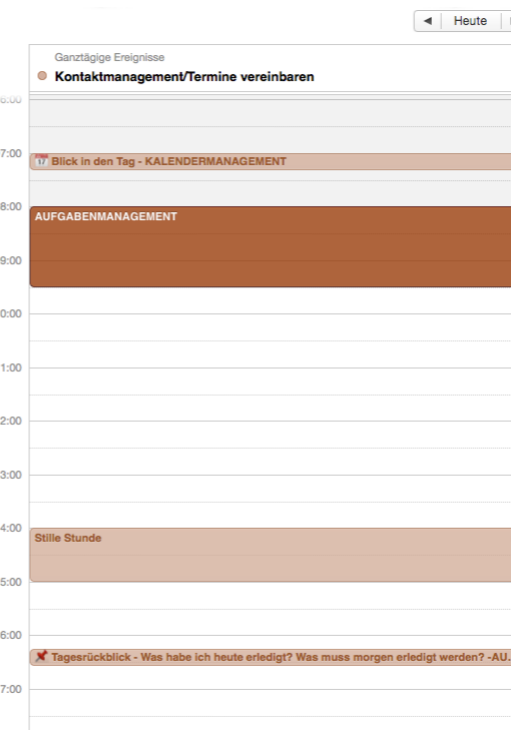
◀ Heute

Ganztägige Ereignisse

Kontaktmanagement/Termine vereinbaren

6:00

7:00

Blick in den Tag - KALENDERMANAGEMENT

8:00

AUFGABENMANAGEMENT

9:00

0:00

1:00

2:00

3:00

4:00

Stille Stunde

5:00

6:00

Tagesrückblick - Was habe ich heute erledigt? Was muss morgen erledigt werden? -AU.

7:00